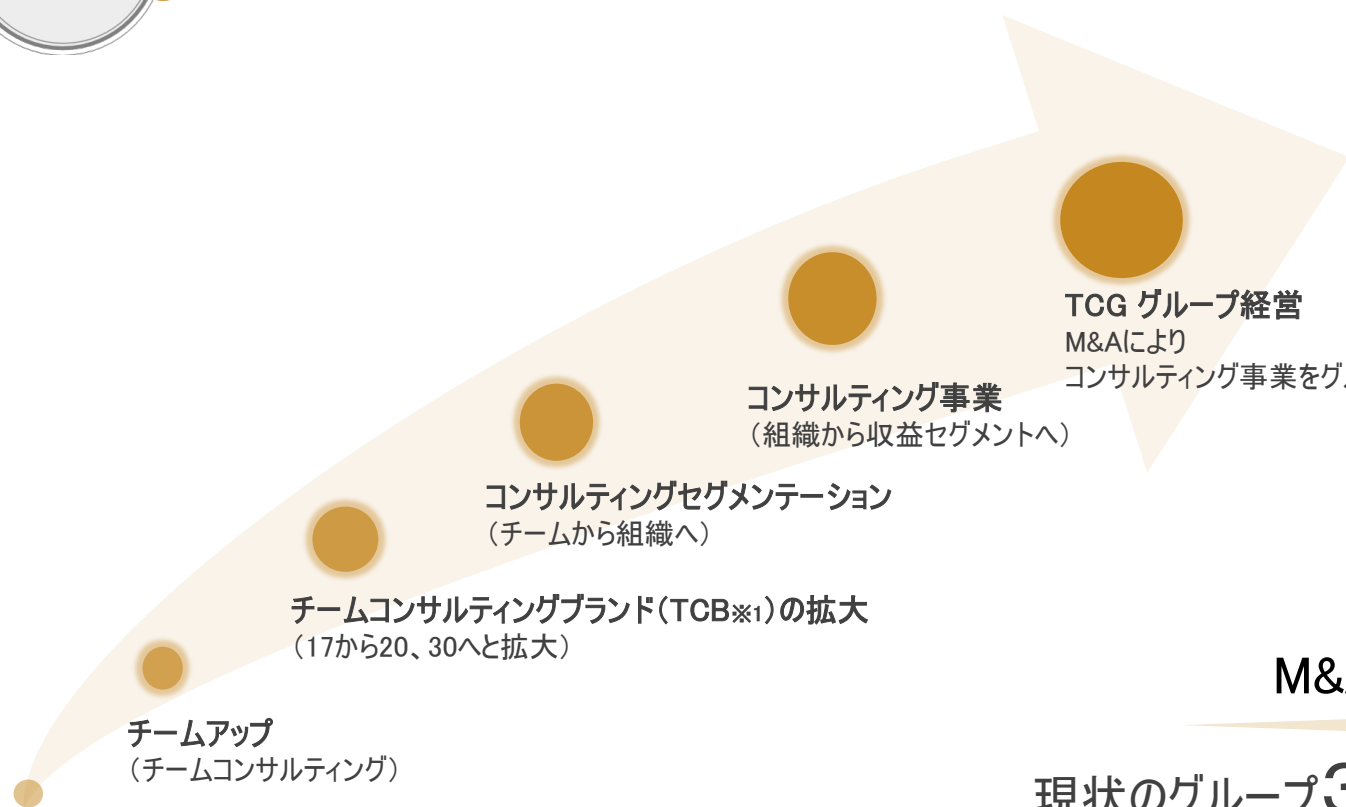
TCG グループ経営
M&Aにより
コンサルティング事業をグ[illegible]

コンサルティング事業
（組織から収益セグメントへ）

コンサルティングセグメンテーション
（チームから組織へ）

チームコンサルティングブランド（TCB※1）の拡大
（17から20、30へと拡大）

チームアップ
（チームコンサルティング）

M&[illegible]

現状のグループ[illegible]